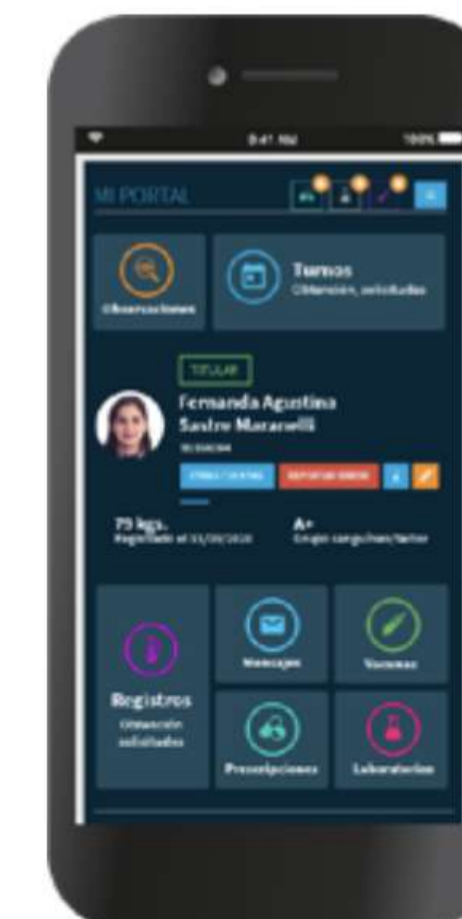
9:41 AM

100%

MI PORTAL

Observaciones

Turnos
Obtención, solicitudes

TITULAR

Fernanda Agustina
Sastre Mararelli

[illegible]

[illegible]

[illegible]

79 kgs.
Registrado el 31/08/2020

A+
Grupo sanguíneo/factor

Registros
Obtención solicitudes

Mensajes

Vacunas

Prescripciones

Laboratorios